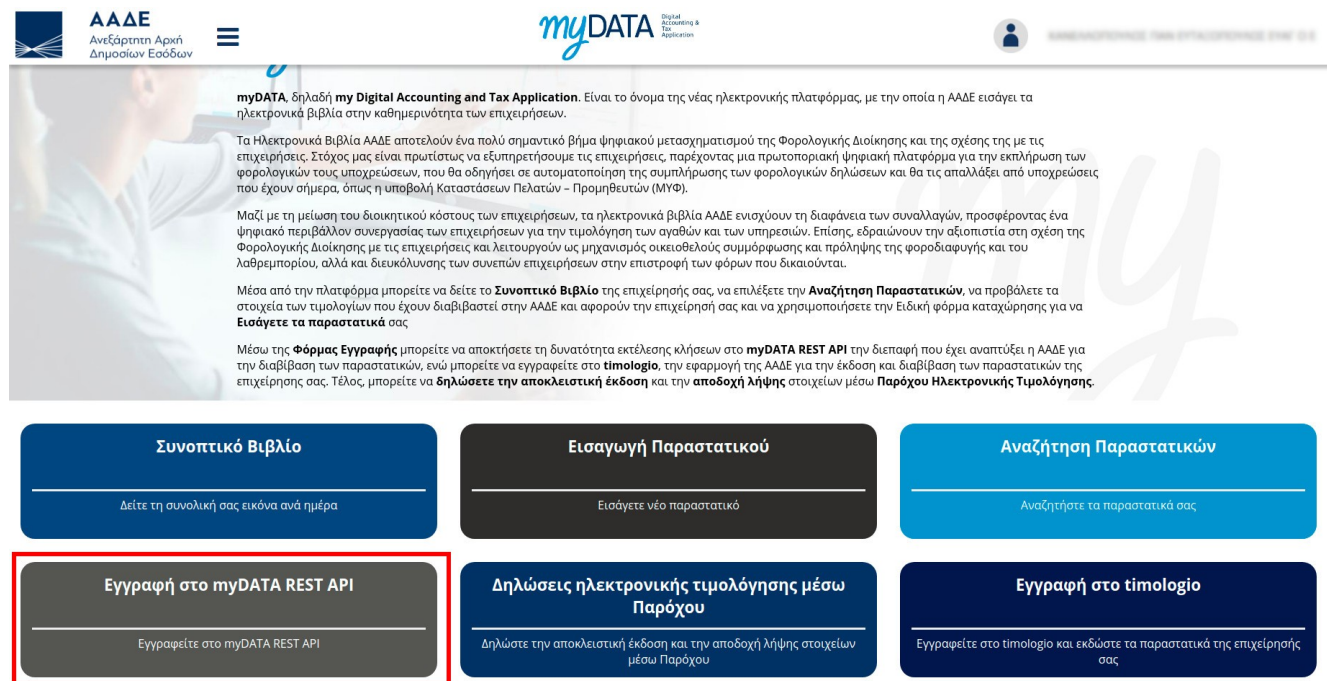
ΑΑΔΕ
Ανεξάρτητη Αρχή Δημοσίων Εσόδων

myDATA Digital Accounting & Tax Application

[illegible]

myDATA, δηλαδή my Digital Accounting and Tax Application. Είναι το όνομα της νέας ηλεκτρονικής πλατφόρμας, με την οποία η ΑΑΔΕ εισάγει τα ηλεκτρονικά βιβλία στην καθημερινότητα των επιχειρήσεων.

Τα Ηλεκτρονικά Βιβλία ΑΑΔΕ αποτελούν ένα πολύ σημαντικό βήμα ψηφιακού μετασχηματισμού της Φορολογικής Διοίκησης και της σχέσης της με τις επιχειρήσεις. Στόχος μας είναι πρωτίστως να εξυπηρετήσουμε τις επιχειρήσεις, παρέχοντας μια πρωτοποριακή ψηφιακή πλατφόρμα για την εκπλήρωση των φορολογικών τους υποχρεώσεων, που θα οδηγήσει σε αυτοματοποίηση της συμπλήρωσης των φορολογικών δηλώσεων και θα τις απαλλάξει από υποχρεώσεις που έχουν σήμερα, όπως η υποβολή Καταστάσεων Πελατών – Προμηθευτών (ΜΥΦ).

Μαζί με τη μείωση του διοικητικού κόστους των επιχειρήσεων, τα ηλεκτρονικά βιβλία ΑΑΔΕ ενισχύουν τη διαφάνεια των συναλλαγών, προσφέροντας ένα ψηφιακό περιβάλλον συνεργασίας των επιχειρήσεων για την τιμολόγηση των αγαθών και των υπηρεσιών. Επίσης, εδραιώνουν την αξιοπιστία στη σχέση της Φορολογικής Διοίκησης με τις επιχειρήσεις και λειτουργούν ως μηχανισμός οικειοθελούς συμμόρφωσης και πρόληψης της φοροδιαφυγής και του λαθρεμπορίου, αλλά και διευκόλυνσης των συνεπών επιχειρήσεων στην επιστροφή των φόρων που δικαιούνται.

Μέσα από την πλατφόρμα μπορείτε να δείτε το Συνοπτικό Βιβλίο της επιχείρησής σας, να επιλέξετε την Αναζήτηση Παραστατικών, να προβάλετε τα στοιχεία των τιμολογίων που έχουν διαβιβαστεί στην ΑΑΔΕ και αφορούν την επιχείρησή σας και να χρησιμοποιήσετε την Ειδική φόρμα καταχώρησης για να Εισάγετε τα παραστατικά σας

Μέσω της Φόρμας Εγγραφής μπορείτε να αποκτήσετε τη δυνατότητα εκτέλεσης κλήσεων στο myDATA REST API την διεπαφή που έχει αναπτύξει η ΑΑΔΕ για την διαβίβαση των παραστατικών, ενώ μπορείτε να εγγραφείτε στο timologio, την εφαρμογή της ΑΑΔΕ για την έκδοση και διαβίβαση των παραστατικών της επιχείρησής σας. Τέλος, μπορείτε να δηλώσετε την αποκλειστική έκδοση και την αποδοχή λήψης στοιχείων μέσω Παρόχου Ηλεκτρονικής Τιμολόγησης.

Συνοπτικό Βιβλίο
Δείτε τη συνολική σας εικόνα ανά ημέρα

Εισαγωγή Παραστατικού
Εισάγετε νέο παραστατικό

Αναζήτηση Παραστατικών
Αναζητήστε τα παραστατικά σας

Εγγραφή στο myDATA REST API
Εγγραφείτε στο myDATA REST API

Δηλώσεις ηλεκτρονικής τιμολόγησης μέσω Παρόχου
Δηλώστε την αποκλειστική έκδοση και την αποδοχή λήψης στοιχείων μέσω Παρόχου

Εγγραφή στο timologio
Εγγραφείτε στο timologio και εκδώστε τα παραστατικά της επιχείρησής σας